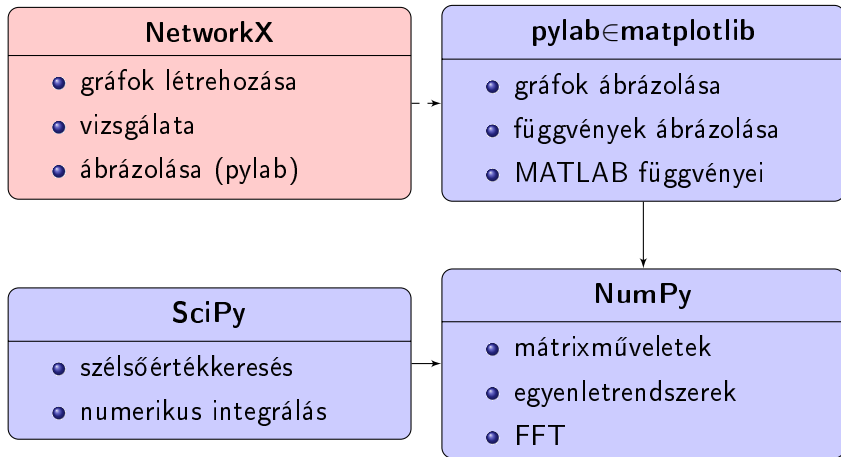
NetworkX

- gráfok létrehozása
- vizsgálata
- ábrázolása (pylab)

pylab$\in$matplotlib

- gráfok ábrázolása
- függvények ábrázolása
- MATLAB függvényei

SciPy

- szélsőértékkeresés
- numerikus integrálás

NumPy

- mátrixműveletek
- egyenletrendszerek
- FFT